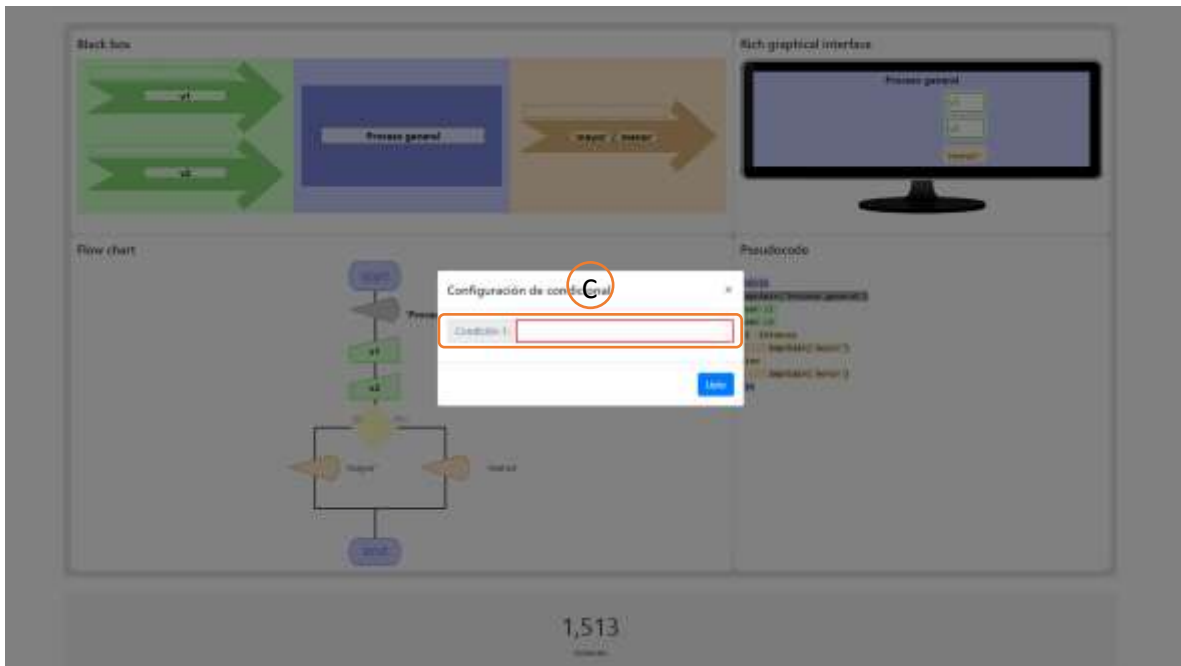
Black box

v1

v2

Proceso general

mayor - menor

Rich graphical interface

Proceso general

v1

v2

mayor?

Flow chart

start

Proce

v1

v2

mayor

menor

end

Pseudocodo

Configuración de condicional C ×

Condición 1:

Listo

1,513